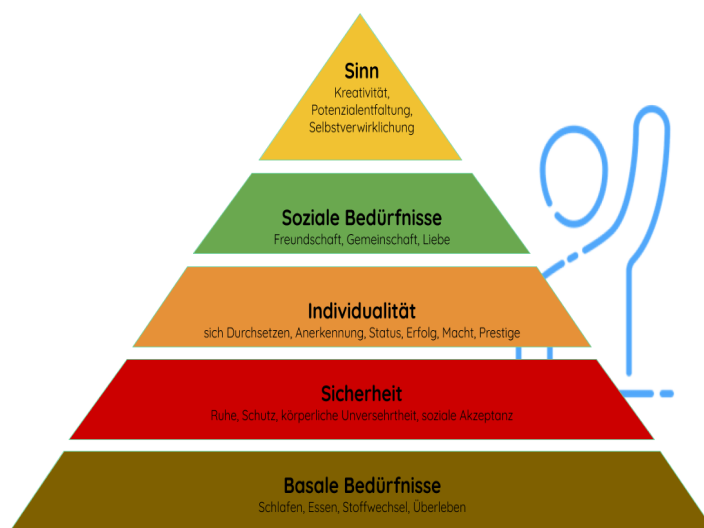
Sinn
Kreativität, Potenzialentfaltung, Selbstverwirklichung

Soziale Bedürfnisse
Freundschaft, Gemeinschaft, Liebe

Individualität
sich Durchsetzen, Anerkennung, Status, Erfolg, Macht, Prestige

Sicherheit
Ruhe, Schutz, körperliche Unversehrtheit, soziale Akzeptanz

Basale Bedürfnisse
Schlafen, Essen, Stoffwechsel, Überleben